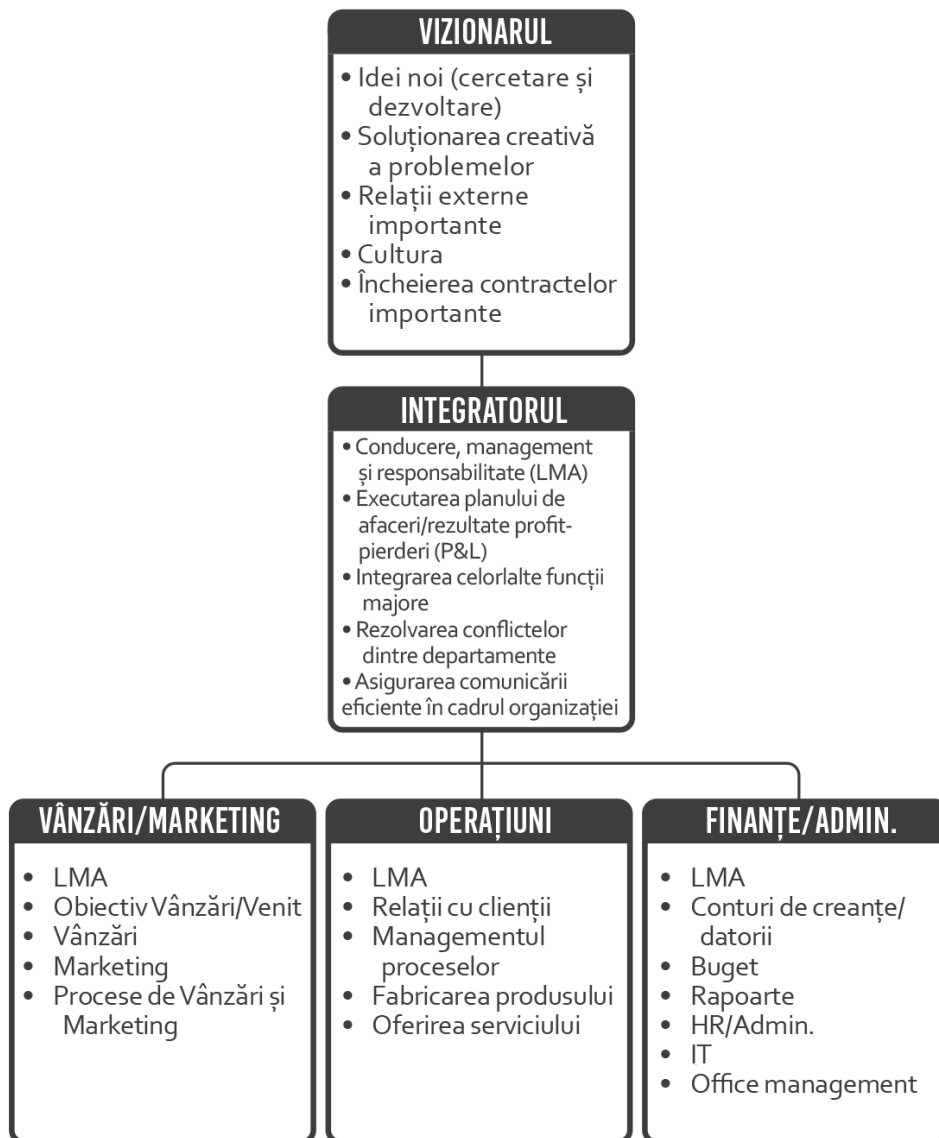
VIZIONARUL

• Idei noi (cercetare și dezvoltare)
• Soluționarea creativă a problemelor
• Relații externe importante
• Cultura
• Încheierea contractelor importante

INTEGRATORUL

• Conducere, management și responsabilitate (LMA)
• Executarea planului de afaceri/rezultate profit-pierderi (P&L)
• Integrarea celorlalte funcții majore
• Rezolvarea conflictelor dintre departamente
• Asigurarea comunicării eficiente în cadrul organizației

VÂNZĂRI/MARKETING

• LMA
• Obiectiv Vânzări/Venit
• Vânzări
• Marketing
• Procese de Vânzări și Marketing

OPERAȚIUNI

• LMA
• Relații cu clienții
• Managementul proceselor
• Fabricarea produsului
• Oferirea serviciului

FINANȚE/ADMIN.

• LMA
• Conturi de creanțe/datorii
• Buget
• Rapoarte
• HR/Admin.
• IT
• Office management